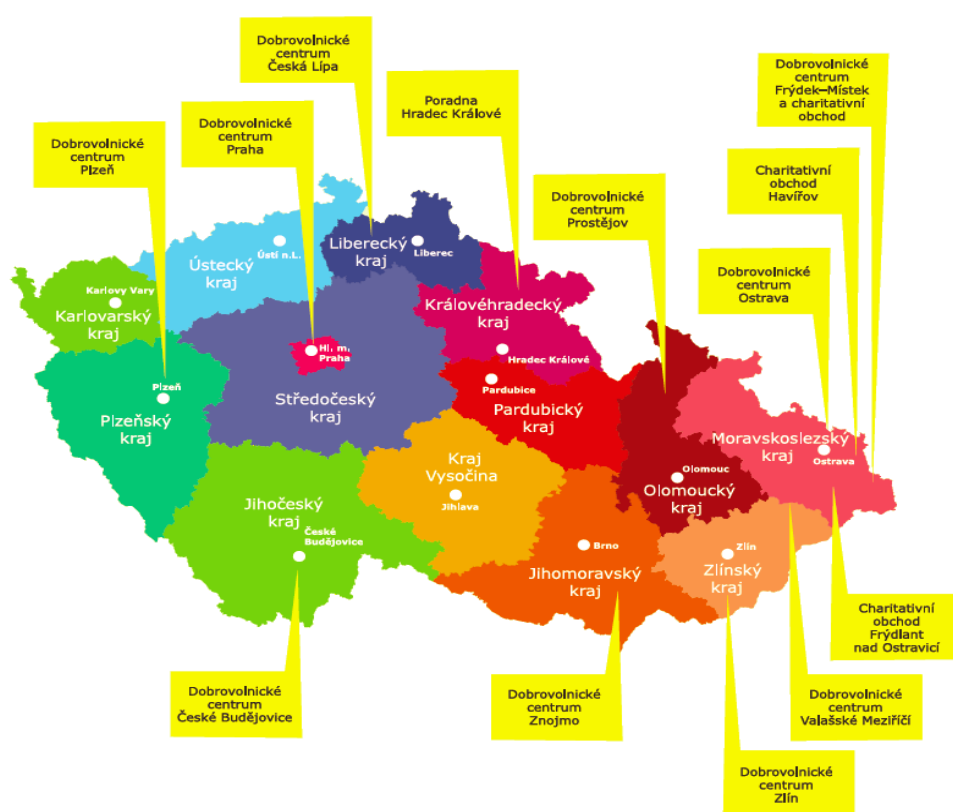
Dobrovolnické centrum Česká Lípa

Dobrovolnické centrum Frýdek–Místek a charitativní obchod

Poradna Hradec Králové

Dobrovolnické centrum Praha

Dobrovolnické centrum Plzeň

Charitativní obchod Havířov

Dobrovolnické centrum Prostějov

Dobrovolnické centrum Ostrava

Liberecký kraj
Liberec

Ústecký kraj
Ústí n.L.

Karlovy Vary
Karlovarský kraj

Královéhradecký kraj
Hradec Králové

Hl. m. Praha

Plzeň
Plzeňský kraj

Středočeský kraj

Pardubice
Pardubický kraj

Moravskoslezský kraj
Ostrava

Kraj Vysočina
Jihlava

Olomouc
Olomoucký kraj

Jihočeský kraj
České Budějovice

Brno
Jihomoravský kraj

Zlín
Zlínský kraj

Charitativní obchod Frýdlant nad Ostravicí

Dobrovolnické centrum České Budějovice

Dobrovolnické centrum Znojmo

Dobrovolnické centrum Valašské Meziříčí

Dobrovolnické centrum Zlín